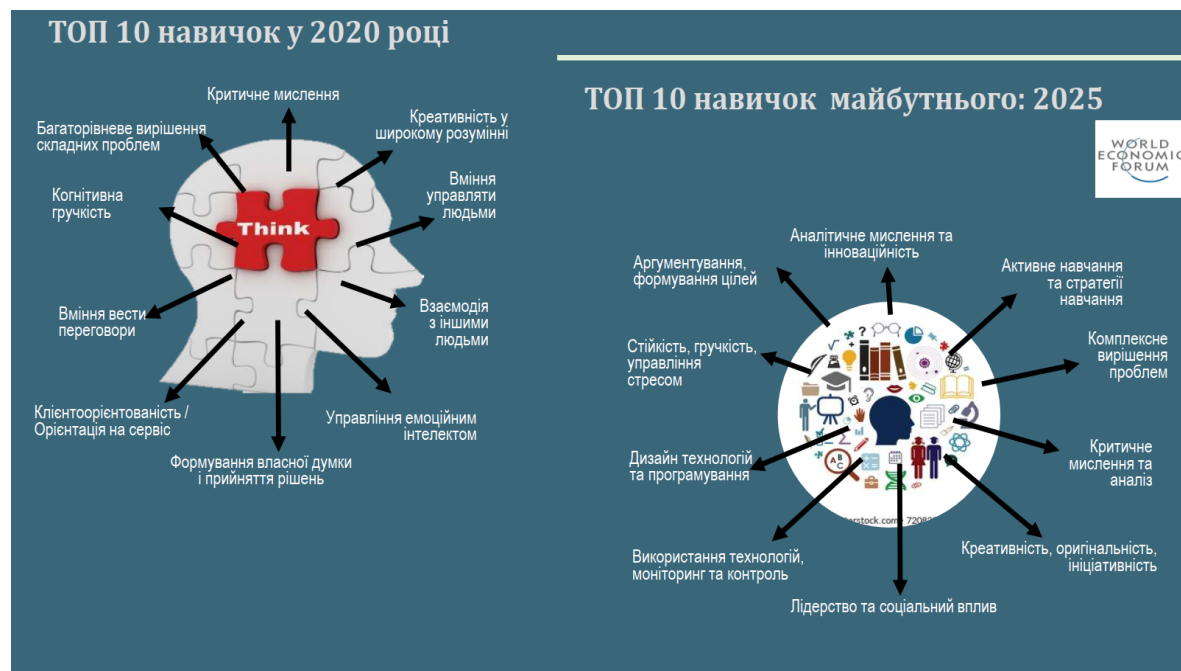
ТОП 10 навичок у 2020 році

Критичне мислення

Багаторівневе вирішення складних проблем

Креативність у широкому розумінні

Когнітивна гручкість

Think

Вміння управляти людьми

Вміння вести переговори

Взаємодія з іншими людьми

Клієнтоорієнтованість / Орієнтація на сервіс

Управління емоційним інтелектом

Формування власної думки і прийняття рішень

ТОП 10 навичок майбутнього: 2025

WORLD ECONOMIC FORUM

Аналітичне мислення та інноваційність

Аргументування, формування цілей

Активне навчання та стратегії навчання

Стійкість, гручкість, управління стресом

Комплексне вирішення проблем

Дизайн технологій та програмування

Критичне мислення та аналіз

Використання технологій, моніторинг та контроль

Креативність, оригінальність, ініціативність

Лідерство та соціальний вплив